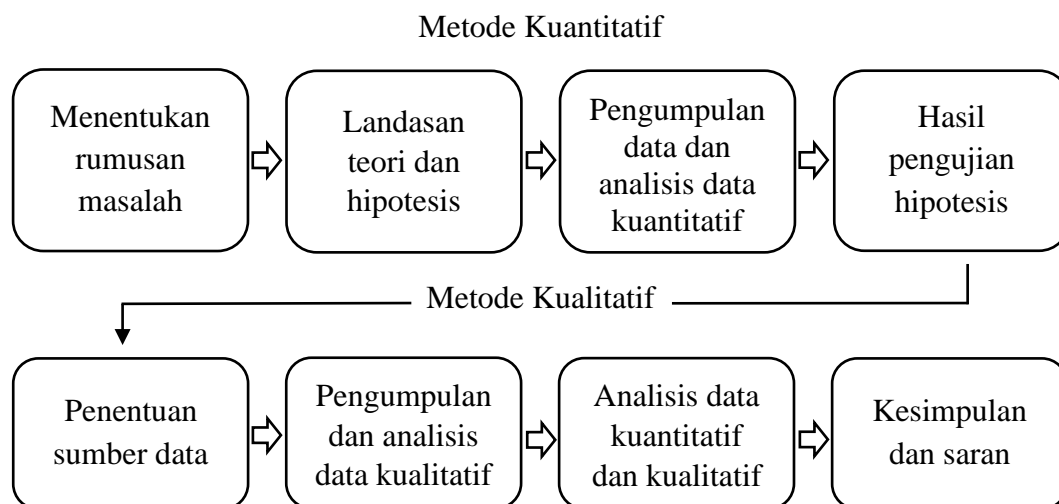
Metode Kuantitatif

Menentukan rumusan masalah

Landasan teori dan hipotesis

Pengumpulan data dan analisis data kuantitatif

Hasil pengujian hipotesis

Metode Kualitatif

Penentuan sumber data

Pengumpulan dan analisis data kualitatif

Analisis data kuantitatif dan kualitatif

Kesimpulan dan saran